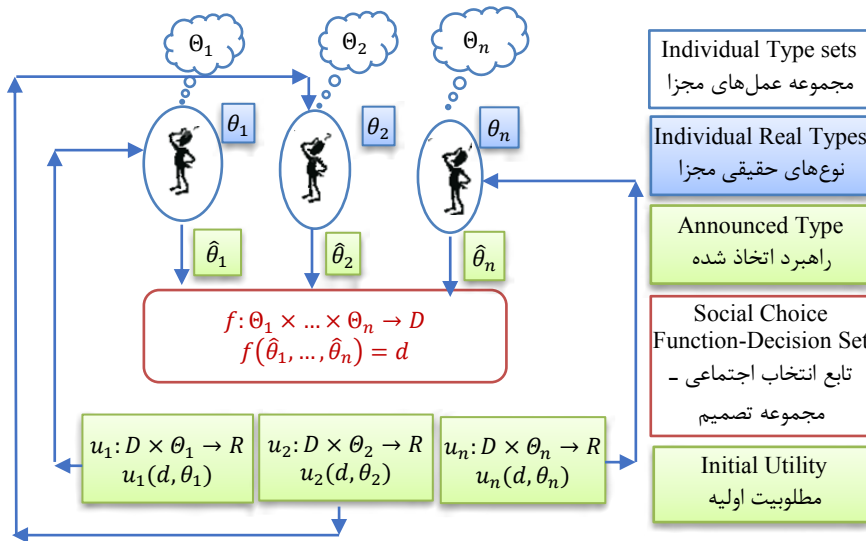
$\Theta_1$

$\Theta_2$

$\Theta_n$

$\theta_1$

$\theta_2$

$\theta_n$

$\hat{\theta}_1$

$\hat{\theta}_2$

$\hat{\theta}_n$

$f: \Theta_1 \times \ldots \times \Theta_n \to D$
$f(\hat{\theta}_1, \ldots, \hat{\theta}_n) = d$

$u_1: D \times \Theta_1 \to R$
$u_1(d, \theta_1)$

$u_2: D \times \Theta_2 \to R$
$u_2(d, \theta_2)$

$u_n: D \times \Theta_n \to R$
$u_n(d, \theta_n)$

Individual Type sets
مجموعه عمل‌های مجزا

Individual Real Types
نوع‌های حقیقی مجزا

Announced Type
راهبرد اتخاذ شده

Social Choice Function-Decision Set
تابع انتخاب اجتماعی ـ مجموعه تصمیم

Initial Utility
مطلوبیت اولیه